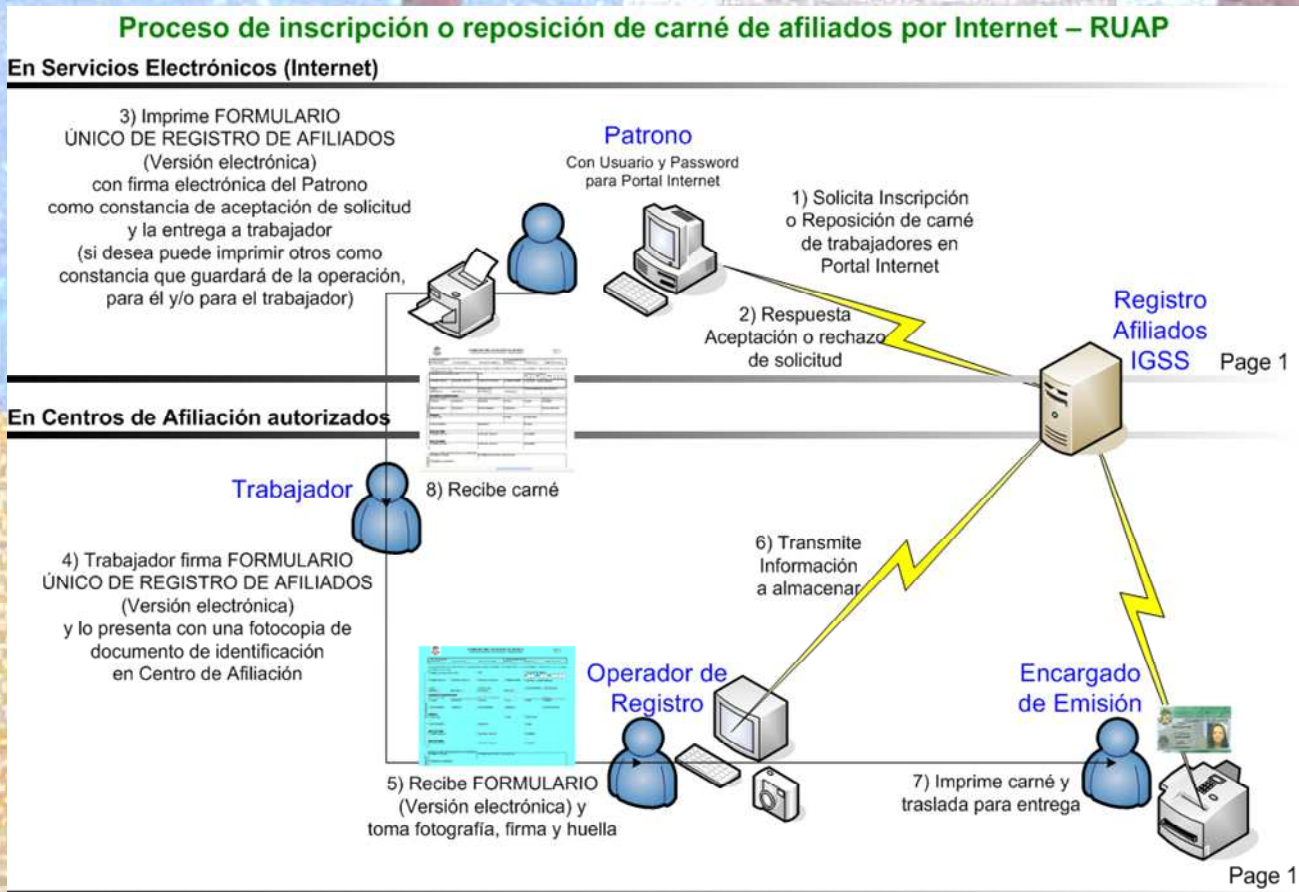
Proceso de inscripción o reposición de carné de afiliados por Internet – RUAP

En Servicios Electrónicos (Internet)

3) Imprime FORMULARIO ÚNICO DE REGISTRO DE AFILIADOS (Versión electrónica) con firma electrónica del Patrono como constancia de aceptación de solicitud y la entrega a trabajador (si desea puede imprimir otros como constancia que guardará de la operación, para él y/o para el trabajador)

Patrono
Con Usuario y Password para Portal Internet

1) Solicita Inscripción o Reposición de carné de trabajadores en Portal Internet

2) Respuesta Aceptación o rechazo de solicitud

Registro Afiliados IGSS

Page 1

En Centros de Afiliación autorizados

Trabajador

8) Recibe carné

4) Trabajador firma FORMULARIO ÚNICO DE REGISTRO DE AFILIADOS (Versión electrónica) y lo presenta con una fotocopia de documento de identificación en Centro de Afiliación

6) Transmite Información a almacenar

Operador de Registro

Encargado de Emisión

5) Recibe FORMULARIO (Versión electrónica) y toma fotografía, firma y huella

7) Imprime carné y traslada para entrega

Page 1